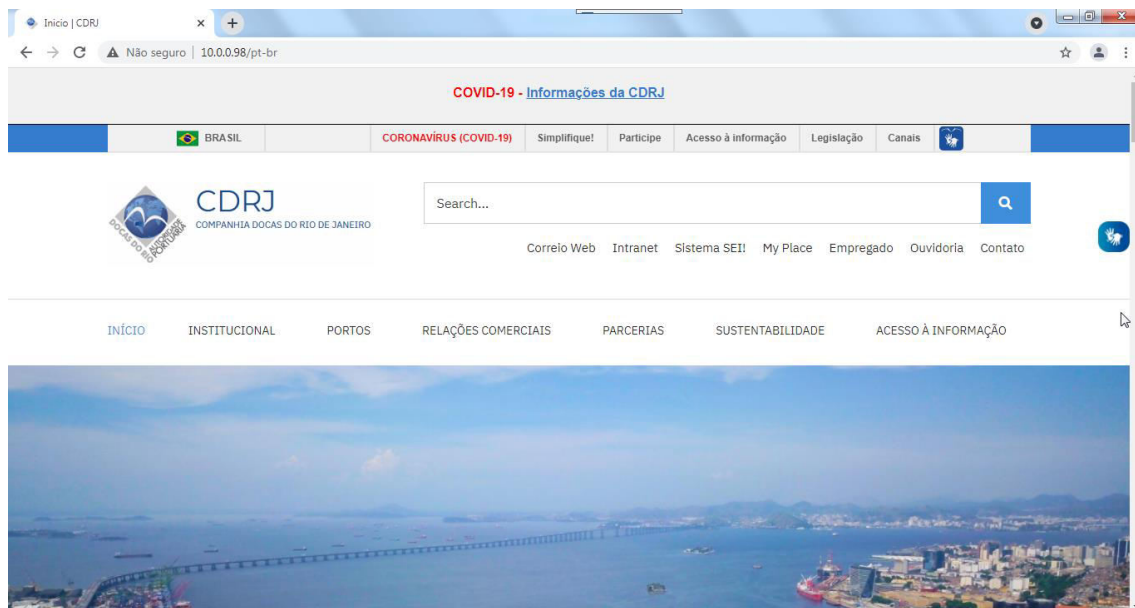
Inicio | CDRJ

Não seguro | 10.0.0.98/pt-br

COVID-19 - Informações da CDRJ

BRASIL

CORONAVÍRUS (COVID-19)

Simplifique!

Participe

Acesso à informação

Legislação

Canais

DOCAS DO RIO AUTORIDADE PORTUÁRIA

CDRJ

COMPANHIA DOCAS DO RIO DE JANEIRO

Search...

Correio Web Intranet Sistema SEI! My Place Empregado Ouvidoria Contato

INÍCIO INSTITUCIONAL PORTOS RELAÇÕES COMERCIAIS PARCERIAS SUSTENTABILIDADE ACESSO À INFORMAÇÃO